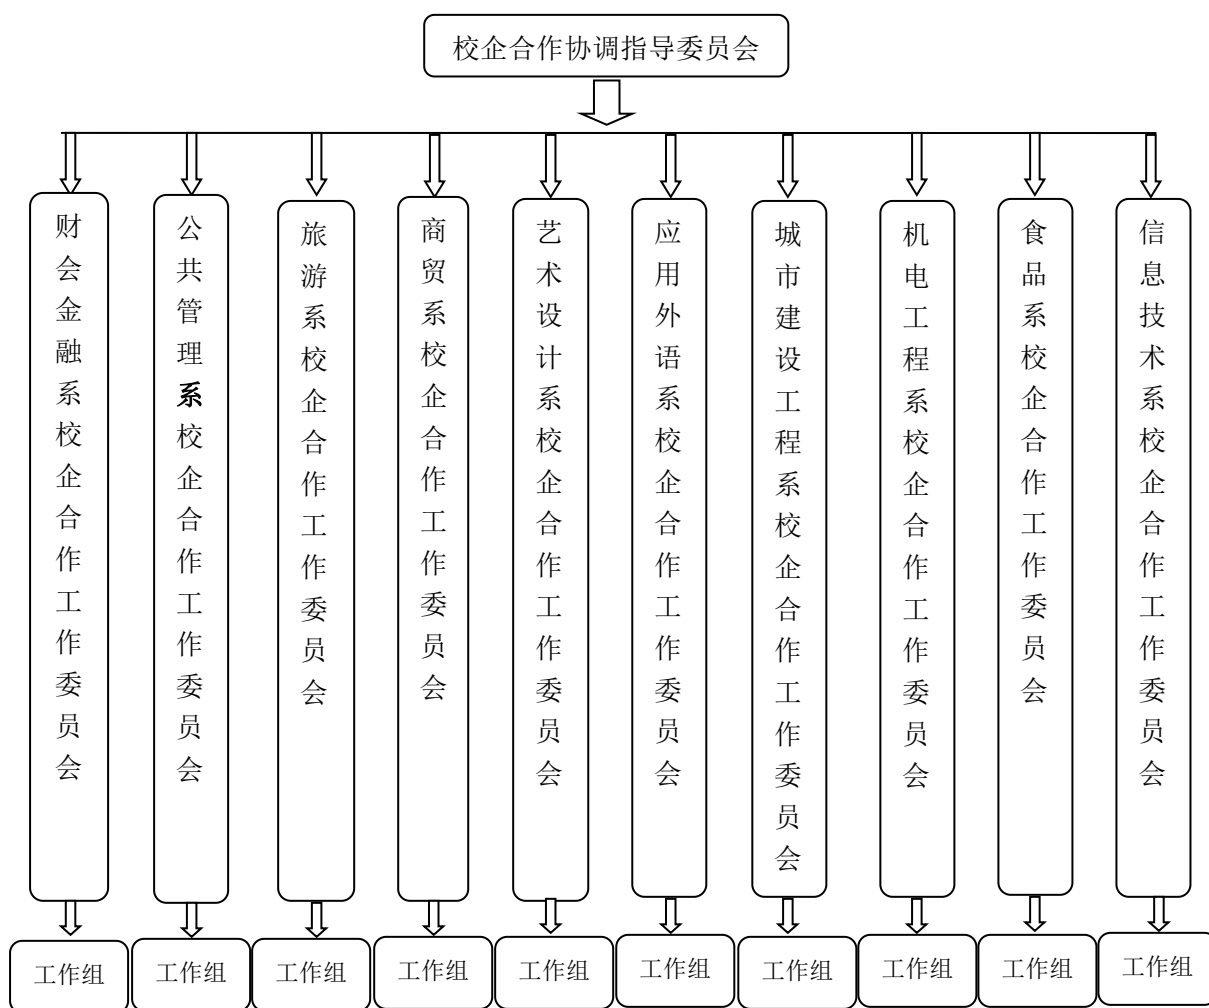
校企合作协调指导委员会

财会金融系校企合作工作委员会

公共管理系校企合作工作委员会

旅游系校企合作工作委员会

商贸系校企合作工作委员会

艺术设计系校企合作工作委员会

应用外语系校企合作工作委员会

城市建设工程系校企合作工作委员会

机电工程系校企合作工作委员会

食品系校企合作工作委员会

信息技术系校企合作工作委员会

工作组

工作组

工作组

工作组

工作组

工作组

工作组

工作组

工作组

工作组